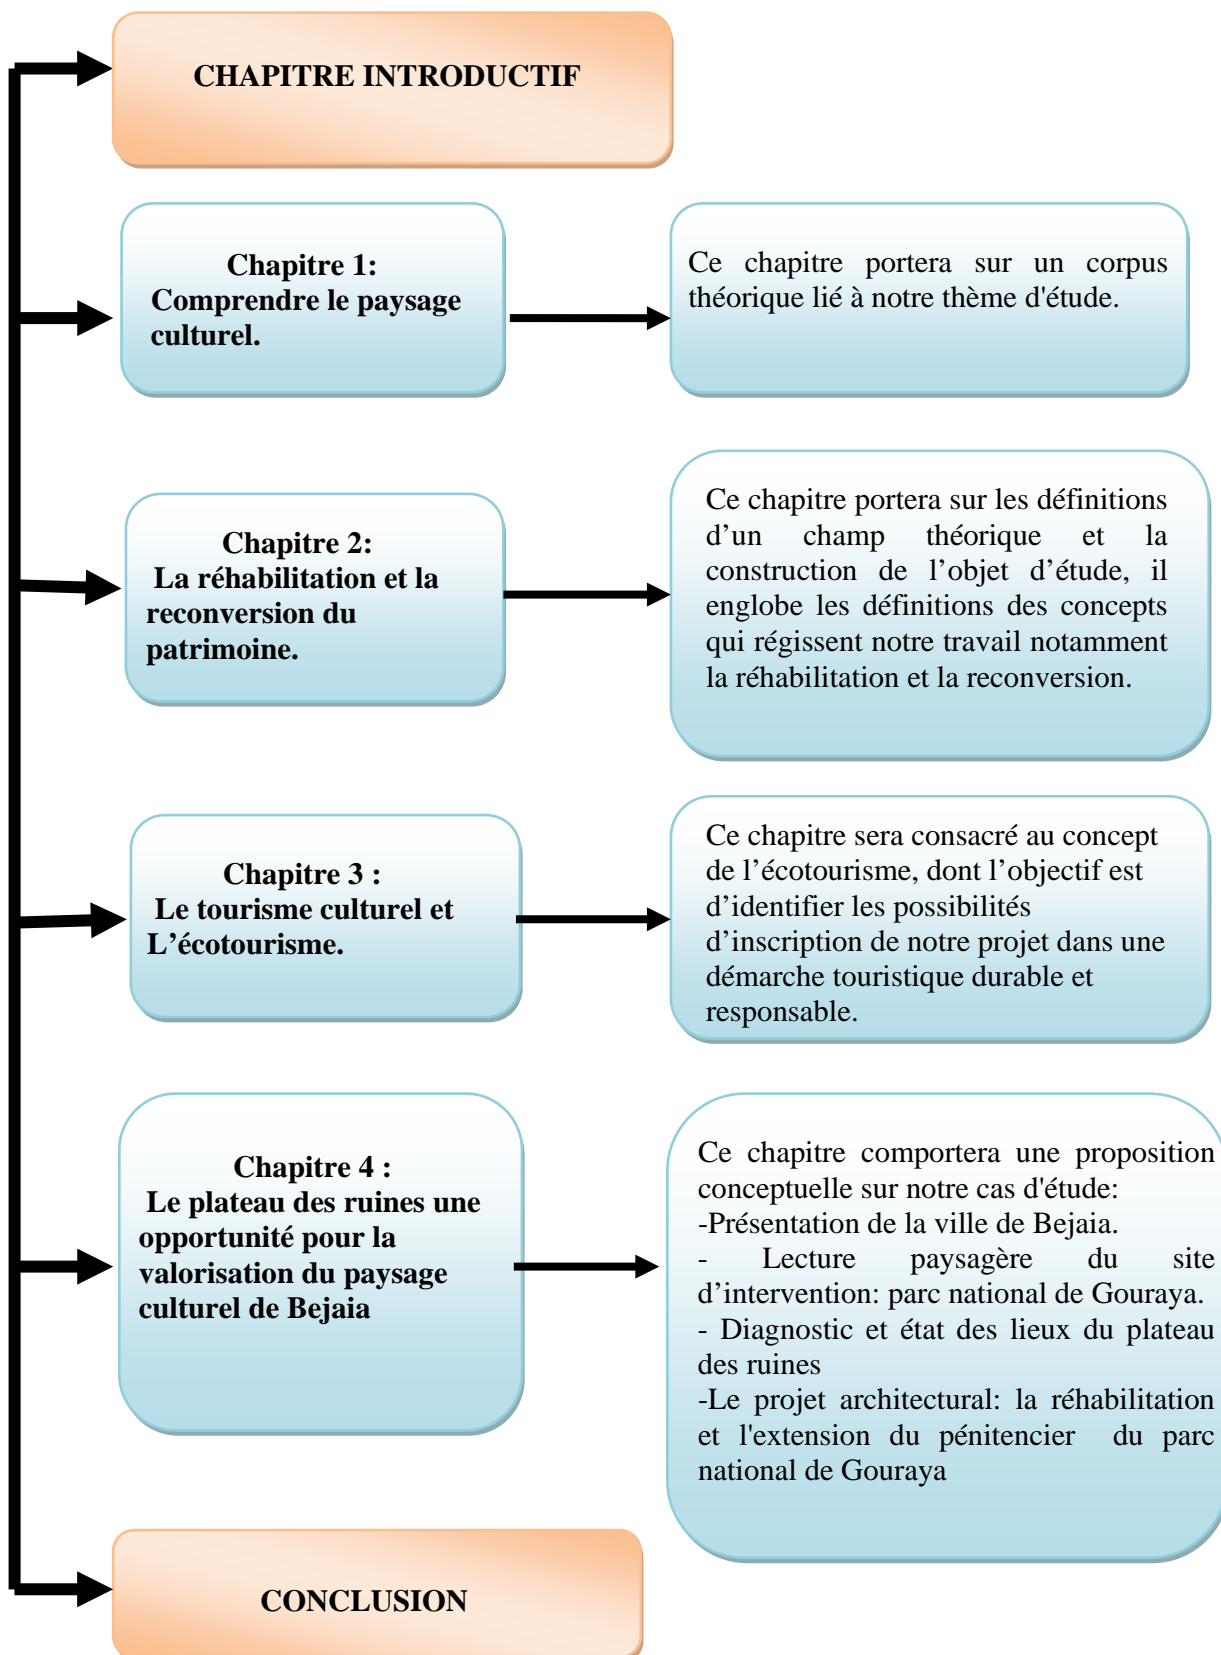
CHAPITRE INTRODUCTIF

Chapitre 1:
Comprendre le paysage culturel.

Ce chapitre portera sur un corpus théorique lié à notre thème d'étude.

Chapitre 2:
La réhabilitation et la reconversion du patrimoine.

Ce chapitre portera sur les définitions d'un champ théorique et la construction de l'objet d'étude, il englobe les définitions des concepts qui régissent notre travail notamment la réhabilitation et la reconversion.

Chapitre 3 :
Le tourisme culturel et L'écotourisme.

Ce chapitre sera consacré au concept de l'écotourisme, dont l'objectif est d'identifier les possibilités d'inscription de notre projet dans une démarche touristique durable et responsable.

Chapitre 4 :
Le plateau des ruines une opportunité pour la valorisation du paysage culturel de Bejaia

Ce chapitre comportera une proposition conceptuelle sur notre cas d'étude:
-Présentation de la ville de Bejaia.
- Lecture paysagère du site d'intervention: parc national de Gouraya.
- Diagnostic et état des lieux du plateau des ruines
-Le projet architectural: la réhabilitation et l'extension du pénitencier du parc national de Gouraya

CONCLUSION